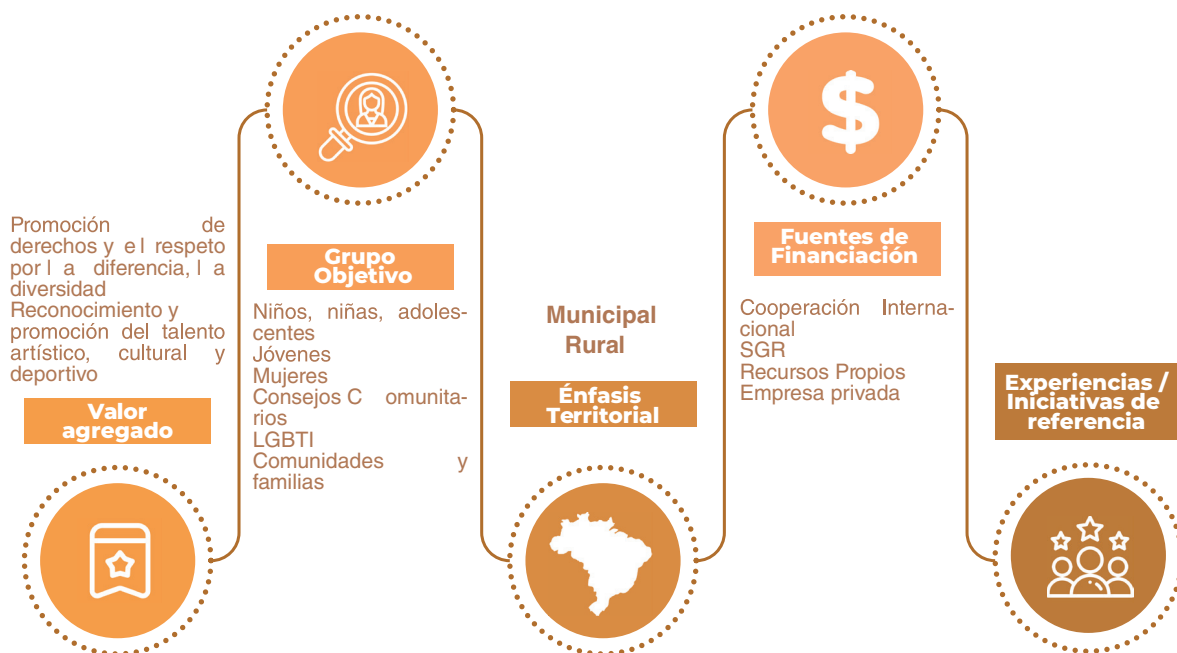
Promoción de derechos y e l respeto por l a diferencia, l a diversidad
Reconocimiento y promoción del talento artístico, cultural y deportivo

Valor agregado

Grupo Objetivo

Niños, niñas, adolescentes
Jóvenes
Mujeres
Consejos C omunitarios
LGBTI
Comunidades y familias

Municipal Rural

Énfasis Territorial

Fuentes de Financiación

Cooperación Internacional
SGR
Recursos Propios
Empresa privada

Experiencias / Iniciativas de referencia